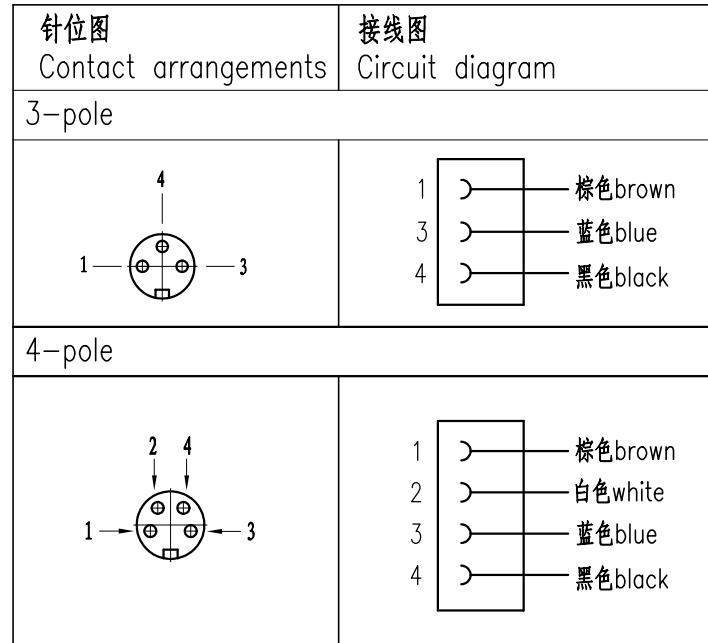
| 针位图<br>Contact arrangements | 接线图<br>Circuit diagram |
|---|---|
| 3-pole | |
| 4<br>1 3 | 1 棕色brown<br>3 蓝色blue<br>4 黑色black |
| 4-pole | |
| 2 4<br>1 3 | 1 棕色brown<br>2 白色white<br>3 蓝色blue<br>4 黑色black |